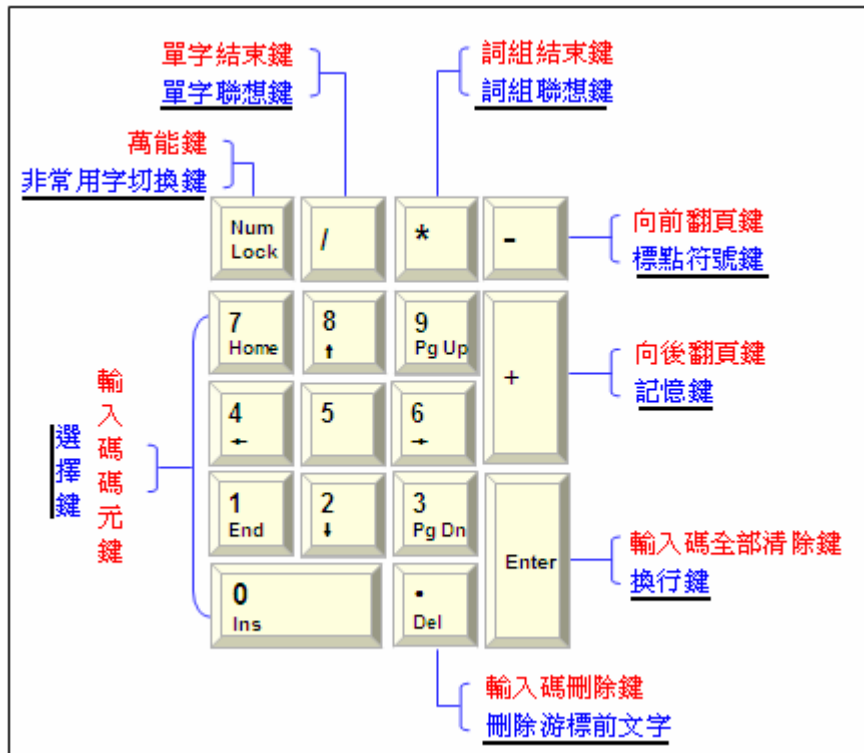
單字結束鍵
單字聯想鍵

詞組結束鍵
詞組聯想鍵

萬能鍵
非常用字切換鍵

Num Lock

/

*

-

向前翻頁鍵
標點符號鍵

7 Home

8 ↑

9 Pg Up

+

向後翻頁鍵
記憶鍵

輸入碼碼元鍵

選擇鍵

4 ←

5

6 →

1 End

2 ↓

3 Pg Dn

Enter

輸入碼全部清除鍵
換行鍵

0 Ins

. Del

輸入碼刪除鍵
刪除游標前文字